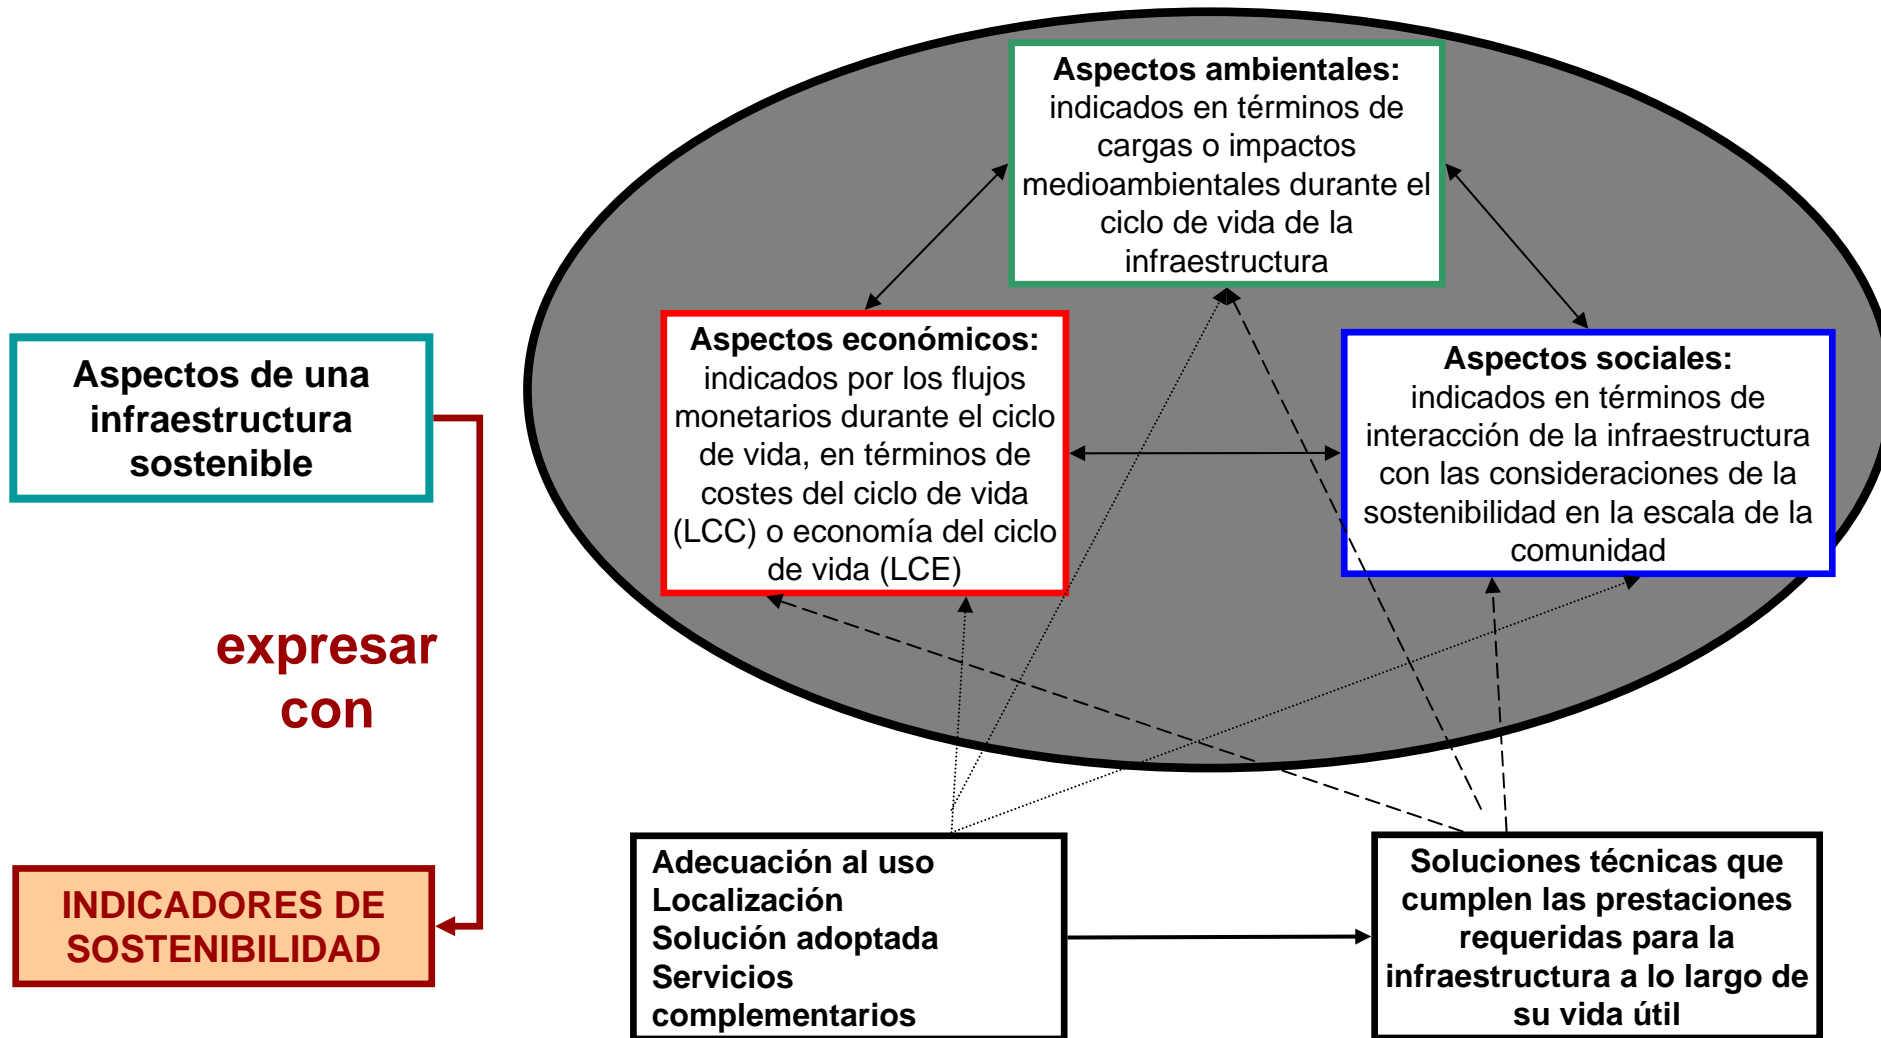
Aspectos ambientales: indicados en términos de cargas o impactos medioambientales durante el ciclo de vida de la infraestructura

Aspectos de una infraestructura sostenible

Aspectos económicos: indicados por los flujos monetarios durante el ciclo de vida, en términos de costes del ciclo de vida (LCC) o economía del ciclo de vida (LCE)

Aspectos sociales: indicados en términos de interacción de la infraestructura con las consideraciones de la sostenibilidad en la escala de la comunidad

expresar con

INDICADORES DE SOSTENIBILIDAD

Adecuación al uso
Localización
Solución adoptada
Servicios complementarios

Soluciones técnicas que cumplen las prestaciones requeridas para la infraestructura a lo largo de su vida útil